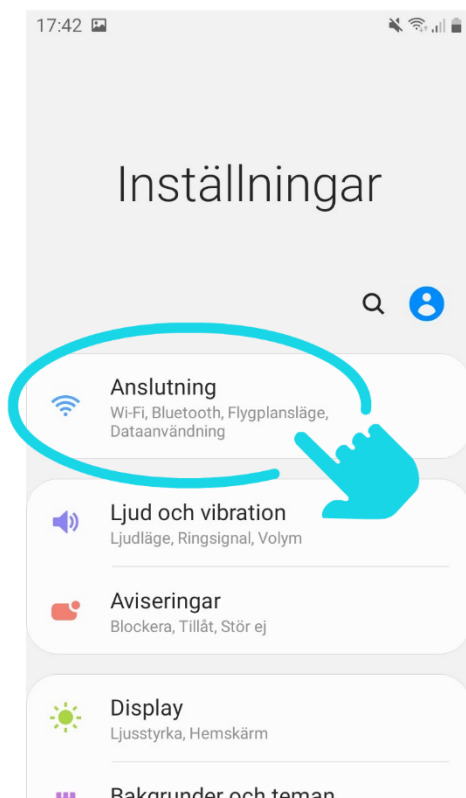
17:42

Inställningar

Anslutning
Wi-Fi, Bluetooth, Flygplansläge, Dataanvändning

Ljud och vibration
Ljudläge, Ringsignal, Volym

Aviseringar
Blockera, Tillåt, Stör ej

Display
Ljusstyrka, Hemskärm

Bakgrunder och teman